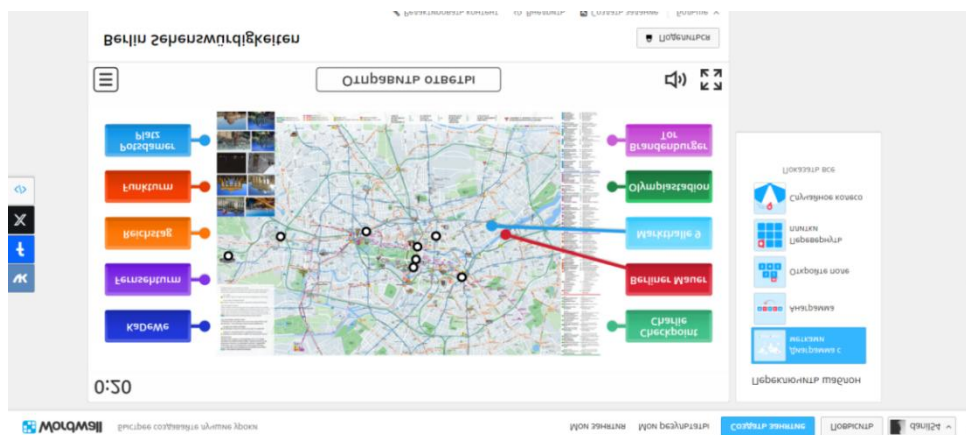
Berlin Sehenswürdigkeiten

Отправить ответы

Potsdamer Platz

Funkturm

Reichstag

Fernsehturm

KaDeWe

Brandenburger Tor

Olympiastadion

Markthalle 9

Berliner Mauer

Checkpoint Charlie

0:20

Поделиться

Переключить шаблон

Диаграмма с метками

Анаграмма

Откройте поле

Переворачивайте плитки

Случайное колесо

Показать все

Wordwall

Быстрее создавайте лучшие уроки

Мои занятия

Мои результаты

Создать занятие

Повысить

daniil54